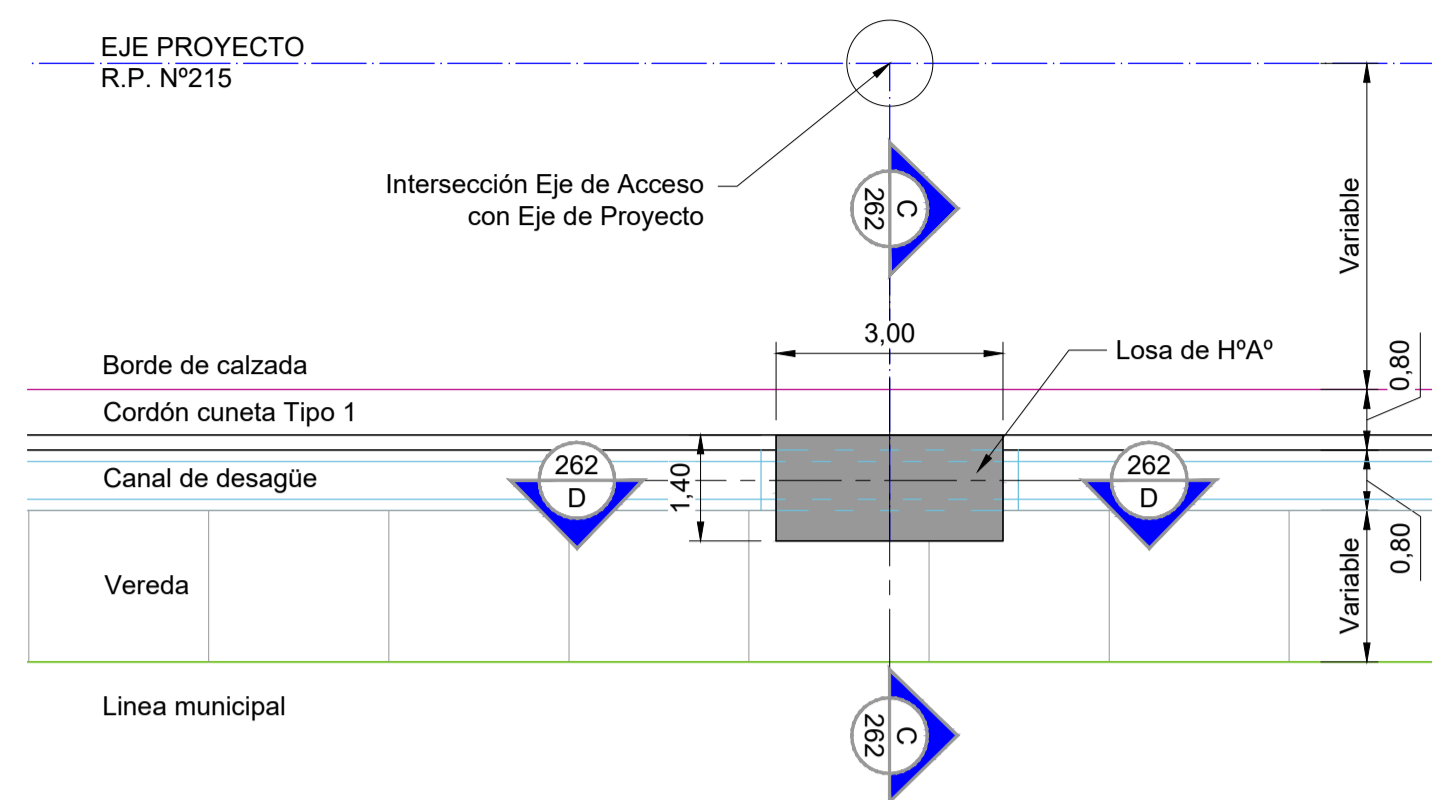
EJE PROYECTO
R.P. Nº215

Intersección Eje de Acceso con Eje de Proyecto

C
262

Variable

3,00

Losa de HºAº

Borde de calzada

0,80

Cordón cuneta Tipo 1

Canal de desagüe

262
D

1,40

262
D

Variable

0,80

Vereda

Linea municipal

C
262